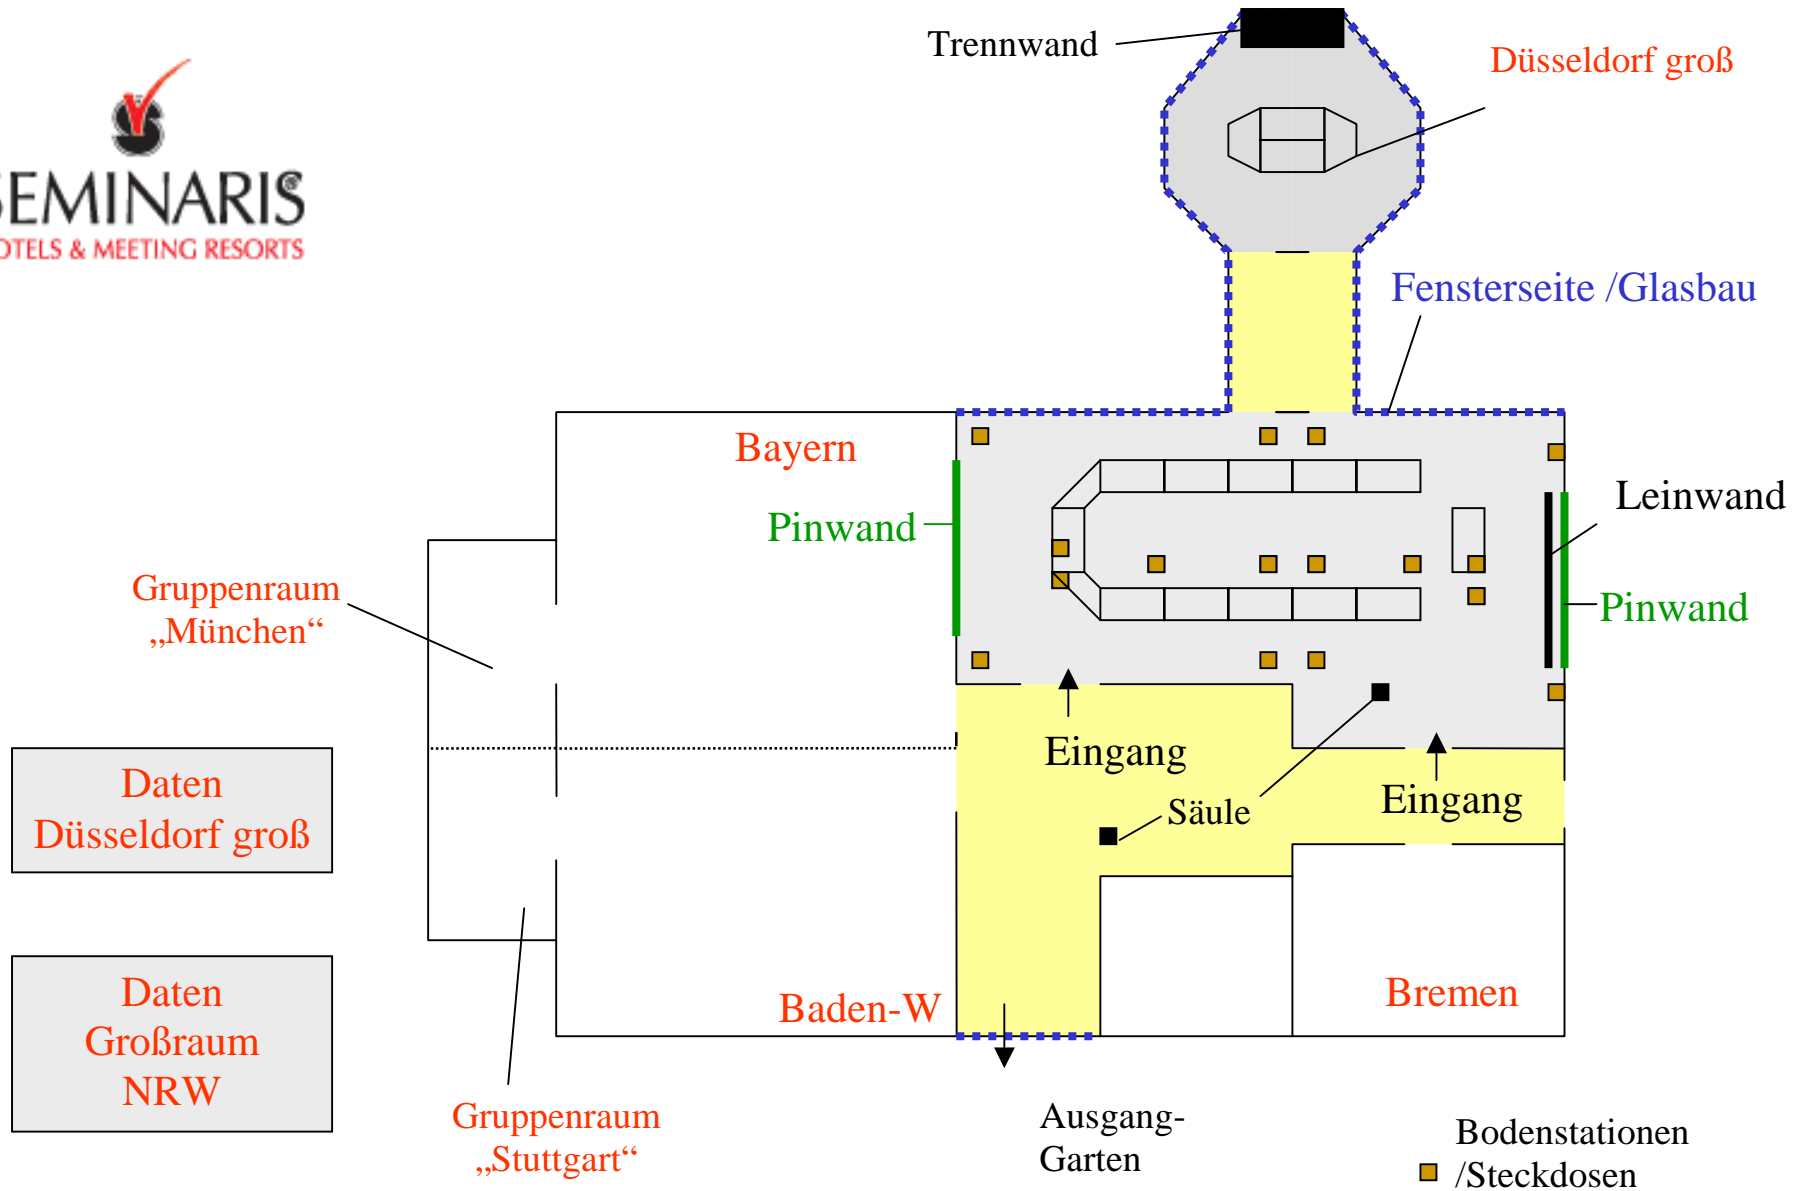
SEMINARIS
HOTELS & MEETING RESORTS

Trennwand

Düsseldorf groß

Fensterseite /Glasbau

Bayern

Pinwand

Leinwand

Pinwand

Gruppenraum „München“

Eingang

Säule

Eingang

Daten Düsseldorf groß

Daten Großraum NRW

Baden-W

Bremen

Gruppenraum „Stuttgart“

Ausgang-Garten

Bodenstationen /Steckdosen